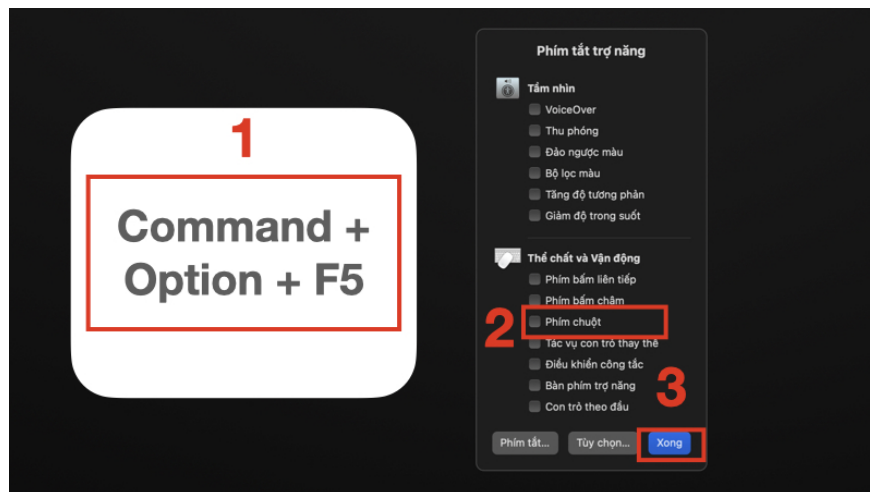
1

Command + Option + F5

Phím tắt trợ năng

Tầm nhìn

VoiceOver

Thu phóng

Đảo ngược màu

Bộ lọc màu

Tăng độ tương phản

Giảm độ trong suốt

Thể chất và Vận động

Phím bấm liên tiếp

Phím bấm chậm

2

Phím chuột

Tác vụ con trỏ thay thế

Điều khiển công tắc

Bàn phím trợ năng

Con trỏ theo đầu

3

Phím tắt...

Tùy chọn...

Xong